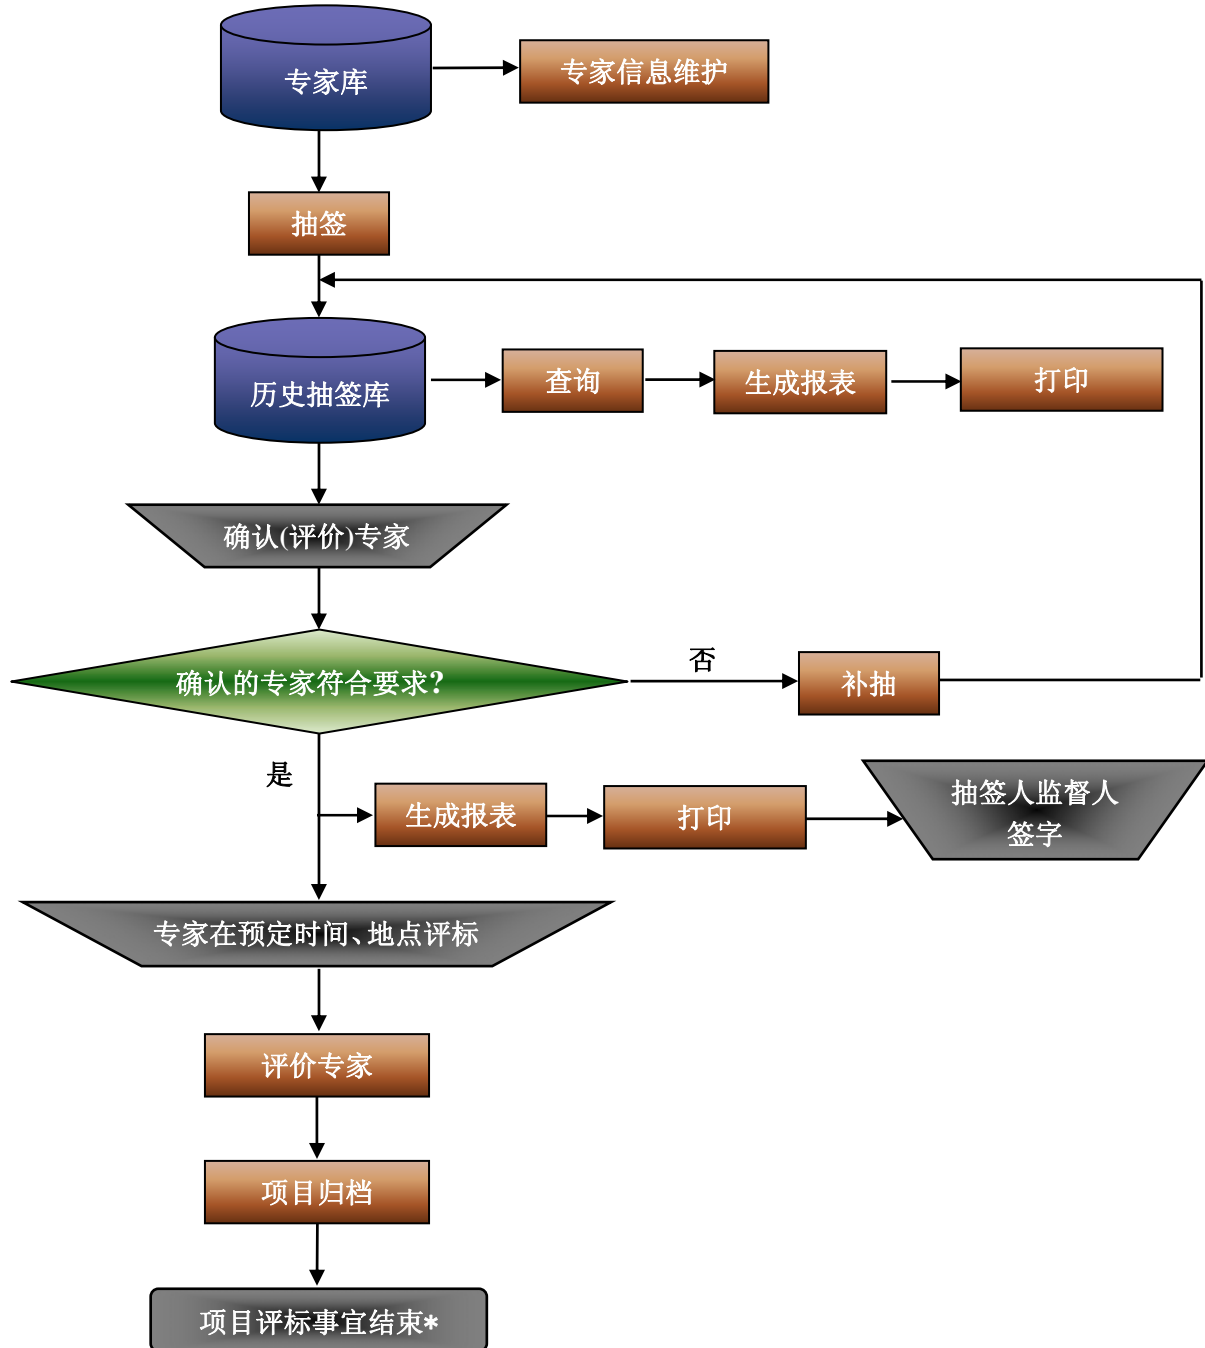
专家库

专家信息维护

抽签

历史抽签库

查询

生成报表

打印

确认(评价)专家

确认的专家符合要求?

否

补抽

是

生成报表

打印

抽签人监督人签字

专家在预定时间、地点评标

评价专家

项目归档

项目评标事宜结束*